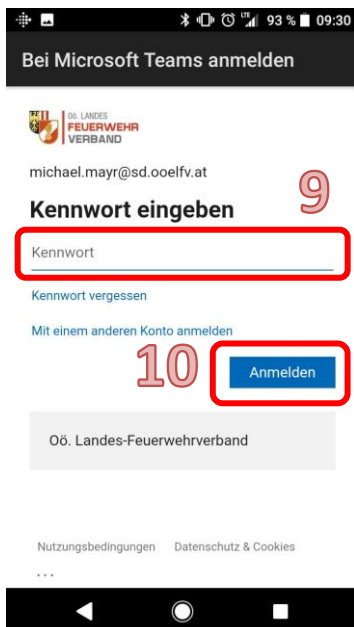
93 % 09:30

Bei Microsoft Teams anmelden

OÖ. LANDES
FEUERWEHR
VERBAND

michael.mayr@sd.ooelfv.at

9

Kennwort eingeben

Kennwort

Kennwort vergessen

Mit einem anderen Konto anmelden

10

Anmelden

Oö. Landes-Feuerwehrverband

Nutzungsbedingungen Datenschutz & Cookies

...